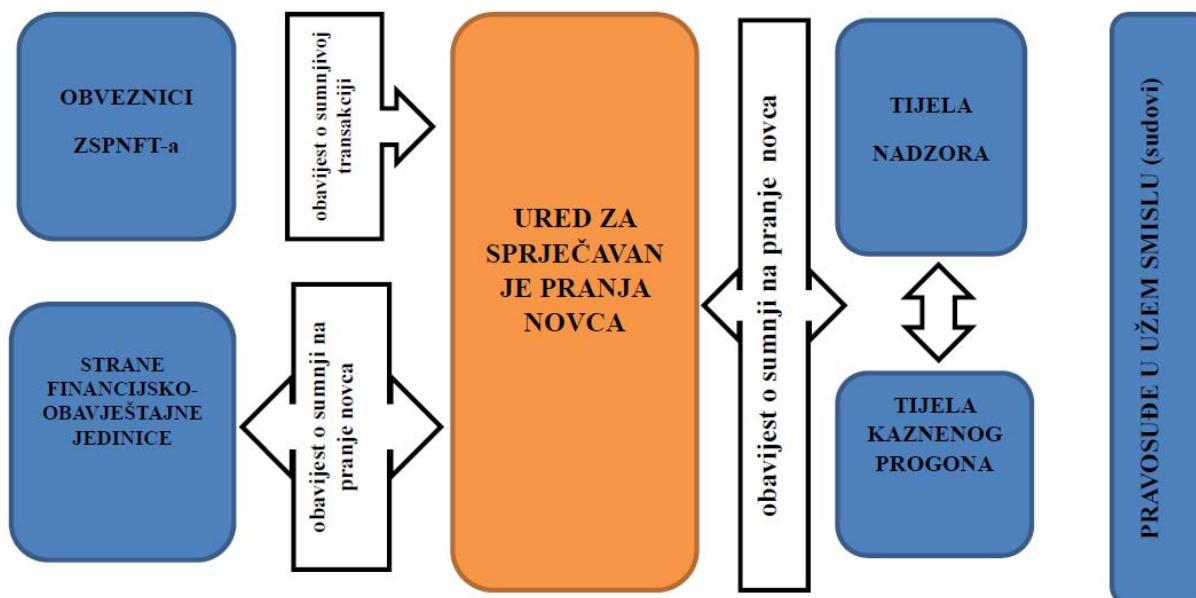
OBVEZNICI
ZSPNFT-a

obavijest o sumnjivoj transakciji

URED ZA SPRJEČAVANJE PRANJA NOVCA

obavijest o sumnji na pranje novca

TIJELA NADZORA

PRAVOSUĐE U UŽEM SMISLU (sudovi)

STRANE FINANCIJSKO-OBAVJEŠTAJNE JEDINICE

obavijest o sumnji na pranje novca

TIJELA KAZNENOG PROGONA